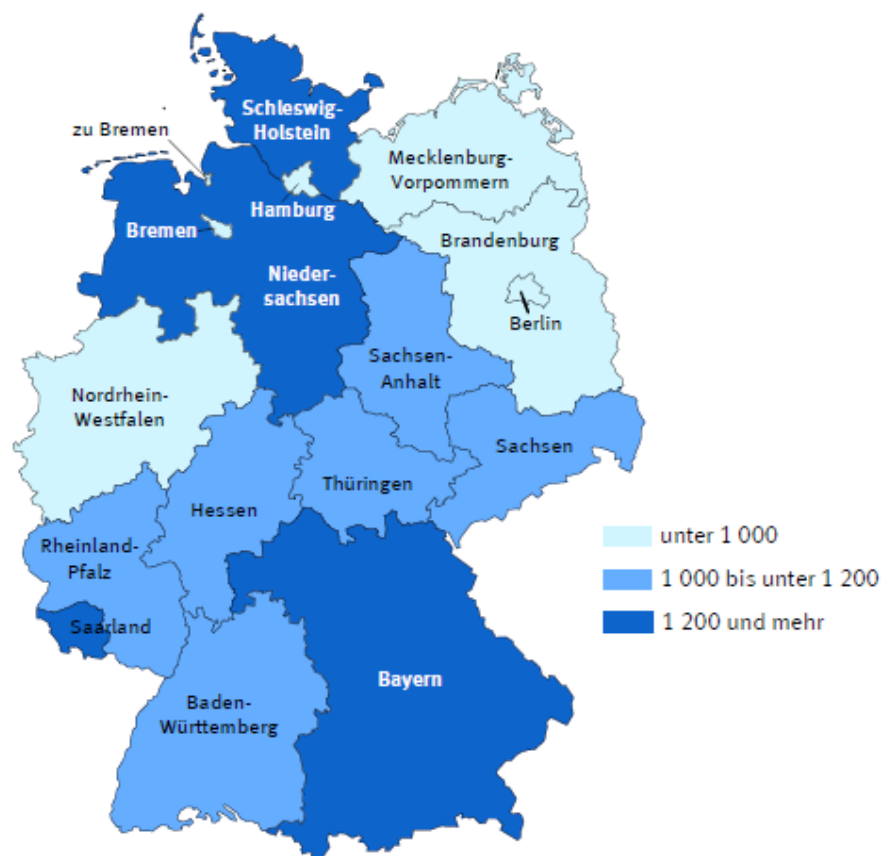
Schleswig-Holstein

zu Bremen

Mecklenburg-Vorpommern

Hamburg

Bremen

Brandenburg

Nieder-sachsen

Berlin

Sachsen-Anhalt

Nordrhein-Westfalen

Sachsen

Thüringen

Hessen

Rheinland-Pfalz

Saarland

Bayern

Baden-Württemberg

unter 1 000

1 000 bis unter 1 200

1 200 und mehr